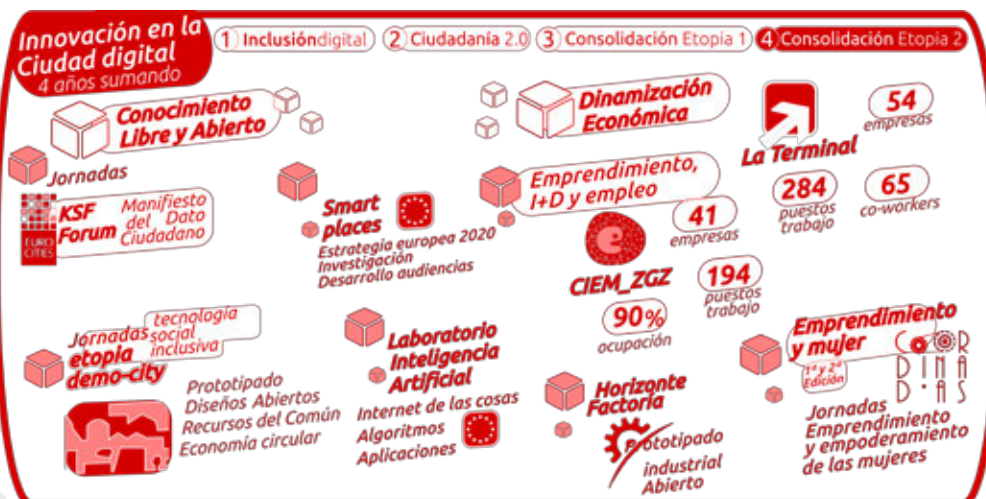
Innovación en la Ciudad digital
4 años sumando

1 Inclusióndigital
2 Ciudadanía 2.0
3 Consolidación Etopia 1
4 Consolidación Etopia 2

Conocimiento Libre y Abierto

Jornadas

KSF Forum

EUROCITIES

Manifiesto del Dato Ciudadano

Smart places
Estrategia europea 2020
Investigación
Desarrollo audiencias

Dinamización Económica

Emprendimiento, I+D y empleo

41 empresas

CIEM_ZGZ

194 puestos trabajo

90% ocupación

La Terminal

54 empresas

284 puestos trabajo

65 co-workers

Jornadas etopia demo-city

tecnología social inclusiva

Prototipado
Diseños Abiertos
Recursos del Común
Economía circular

Laboratorio Inteligencia Artificial
Internet de las cosas
Algoritmos
Aplicaciones

Horizonte Factoría

Prototipado industrial Abierto

Emprendimiento y mujer

1ª y 2ª Edición

CO OR DINA D·AS

Jornadas Emprendimiento y empoderamiento de las mujeres